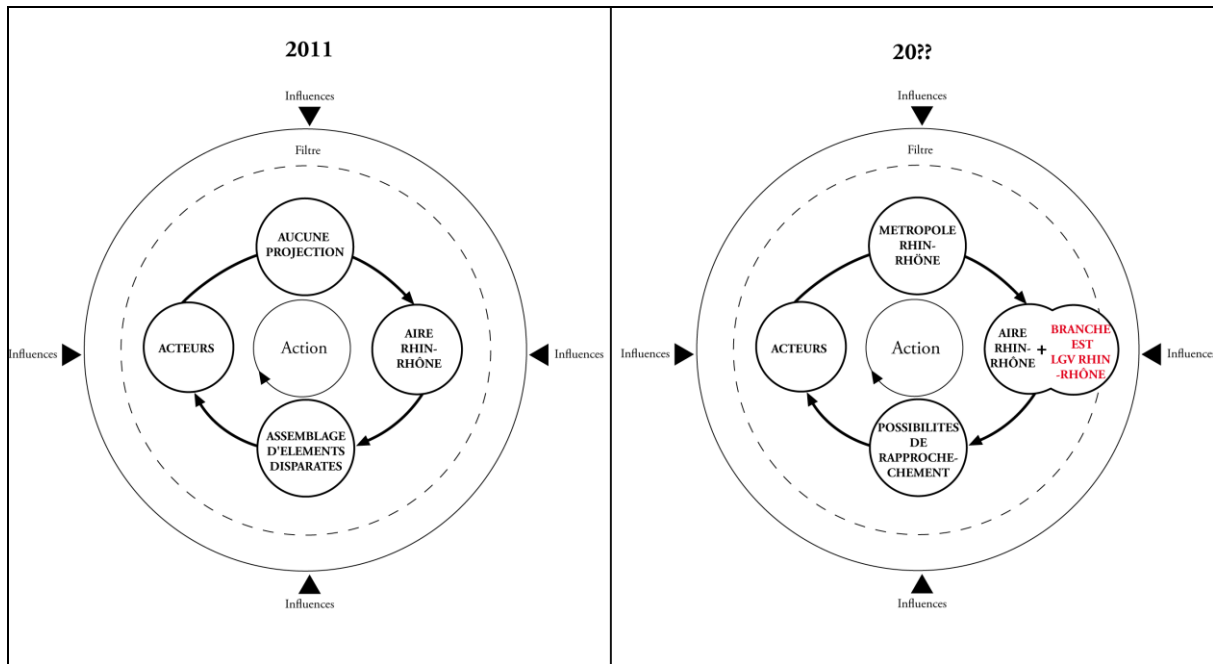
2011

Influences

Filtre

AUCUNE PROJECTION

ACTEURS

Action

AIRE RHIN-RHÔNE

ASSEMBLAGE D'ELEMENTS DISPARATES

Influences

Influences

Influences

20??

Influences

Filtre

METROPOLE RHIN-RHÔNE

ACTEURS

Action

AIRE RHIN-RHÔNE + BRANCHE EST LGV RHIN-RHÔNE

POSSIBILITES DE RAPPROCHEMENT

Influences

Influences

Influences